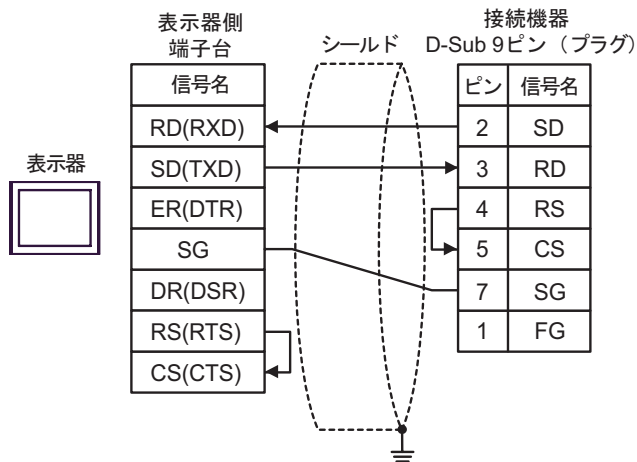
表示器側
端子台

シールド

接続機器
D-Sub 9ピン（プラグ）

表示器

| 信号名 |
|---|
| RD(RXD) |
| SD(TXD) |
| ER(DTR) |
| SG |
| DR(DSR) |
| RS(RTS) |
| CS(CTS) |

| ピン | 信号名 |
|---|---|
| 2 | SD |
| 3 | RD |
| 4 | RS |
| 5 | CS |
| 7 | SG |
| 1 | FG |